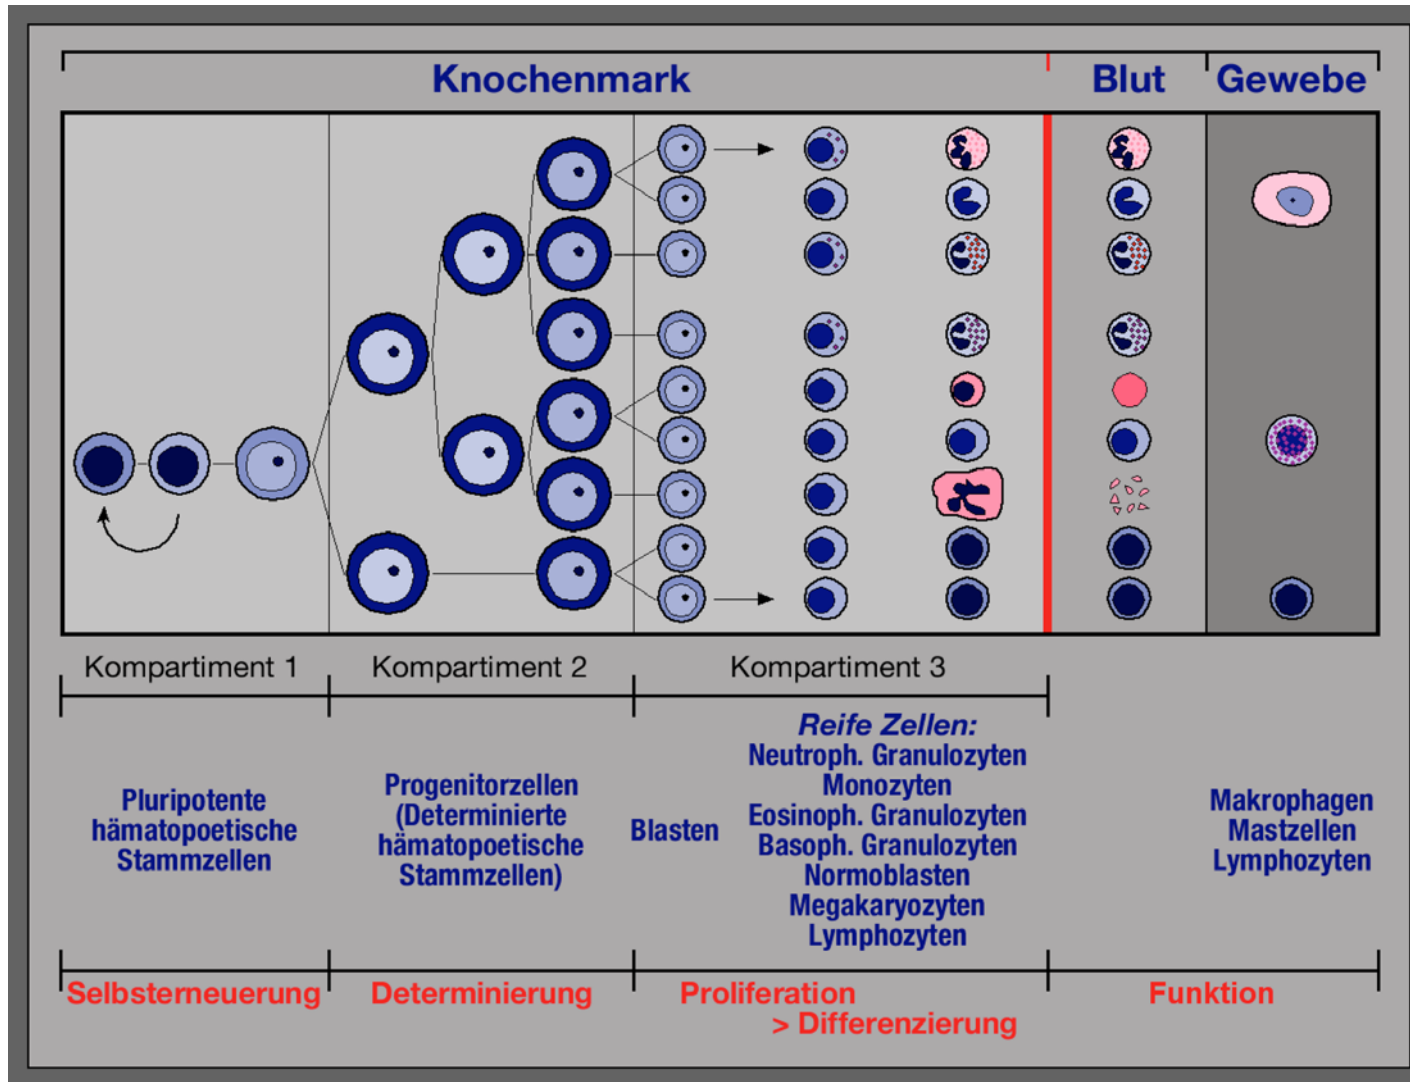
Knochenmark

Blut

Gewebe

Kompartiment 1

Kompartiment 2

Kompartiment 3

Pluripotente hämatopoetische Stammzellen

Progenitorzellen (Determinierte hämatopoetische Stammzellen)

Blasten

Reife Zellen:
Neutroph. Granulozyten
Monozyten
Eosinoph. Granulozyten
Basoph. Granulozyten
Normoblasten
Megakaryozyten
Lymphozyten

Makrophagen
Mastzellen
Lymphozyten

Selbsterneuerung

Determinierung

Proliferation
> Differenzierung

Funktion